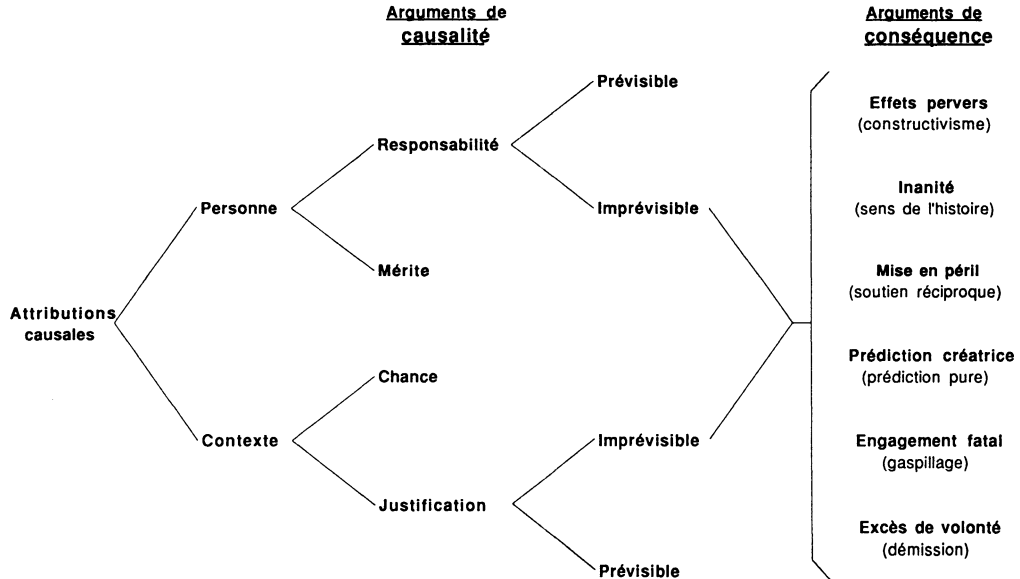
Arguments de causalité

Arguments de conséquence

Attributions causales

Personne

Contexte

Responsabilité

Mérite

Chance

Justification

Prévisible

Imprévisible

Imprévisible

Prévisible

Effets pervers
(constructivisme)

Inanité
(sens de l'histoire)

Mise en péril
(soutien réciproque)

Prédiction créatrice
(prédiction pure)

Engagement fatal
(gaspillage)

Excès de volonté
(démission)